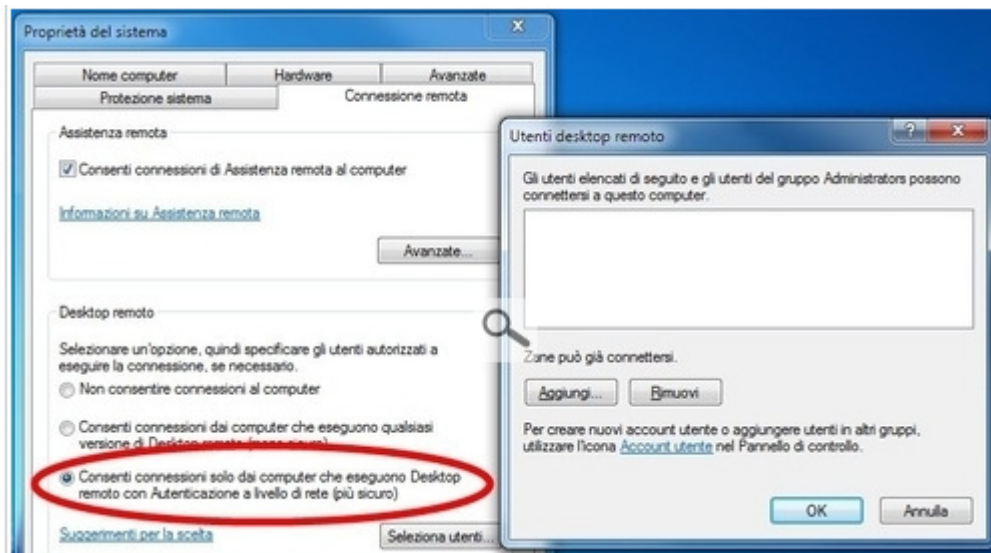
Proprietà del sistema

Nome computer
Hardware
Avanzate
Protezione sistema
Connessione remota

Assistenza remota

Consenti connessioni di Assistenza remota al computer

Informazioni su Assistenza remota

Avanzate...

Desktop remoto

Selezionare un'opzione, quindi specificare gli utenti autorizzati a eseguire la connessione, se necessario.

Non consentire connessioni al computer

Consenti connessioni dai computer che eseguono qualsiasi versione di Desktop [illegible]

Consenti connessioni solo dai computer che eseguono Desktop remoto con Autenticazione a livello di rete (più sicuro)

Suggerimenti per la scelta

Seleziona utenti...

Utenti desktop remoto

Gli utenti elencati di seguito e gli utenti del gruppo Administrators possono connettersi a questo computer.

Z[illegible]ne può già connettersi.

Aggiungi...
Rimuovi

Per creare nuovi account utente o aggiungere utenti in altri gruppi, utilizzare l'icona Account utente nel Pannello di controllo.

OK
Annulla